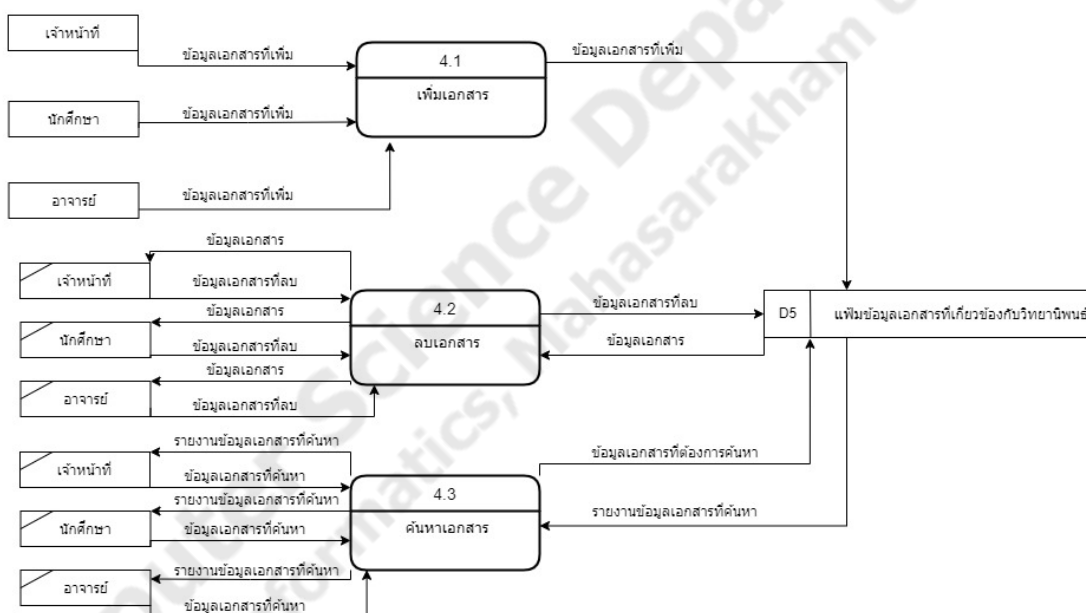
เจ้าหน้าที่

ข้อมูลเอกสารที่เพิ่ม

4.1

เพิ่มเอกสาร

ข้อมูลเอกสารที่เพิ่ม

นักศึกษา

ข้อมูลเอกสารที่เพิ่ม

อาจารย์

ข้อมูลเอกสารที่เพิ่ม

ข้อมูลเอกสาร

เจ้าหน้าที่

ข้อมูลเอกสารที่ลบ

ข้อมูลเอกสาร

4.2

ลบเอกสาร

ข้อมูลเอกสารที่ลบ

D5

แฟ้มข้อมูลเอกสารที่เกี่ยวข้องกับวิทยานิพนธ์

นักศึกษา

ข้อมูลเอกสารที่ลบ

ข้อมูลเอกสาร

ข้อมูลเอกสาร

อาจารย์

ข้อมูลเอกสารที่ลบ

รายงานข้อมูลเอกสารที่ค้นหา

เจ้าหน้าที่

ข้อมูลเอกสารที่ค้นหา

ข้อมูลเอกสารที่ต้องการค้นหา

รายงานข้อมูลเอกสารที่ค้นหา

4.3

ค้นหาเอกสาร

นักศึกษา

ข้อมูลเอกสารที่ค้นหา

รายงานข้อมูลเอกสารที่ค้นหา

รายงานข้อมูลเอกสารที่ค้นหา

อาจารย์

ข้อมูลเอกสารที่ค้นหา

Computer Science Department, Informatics, Mahasarakham U